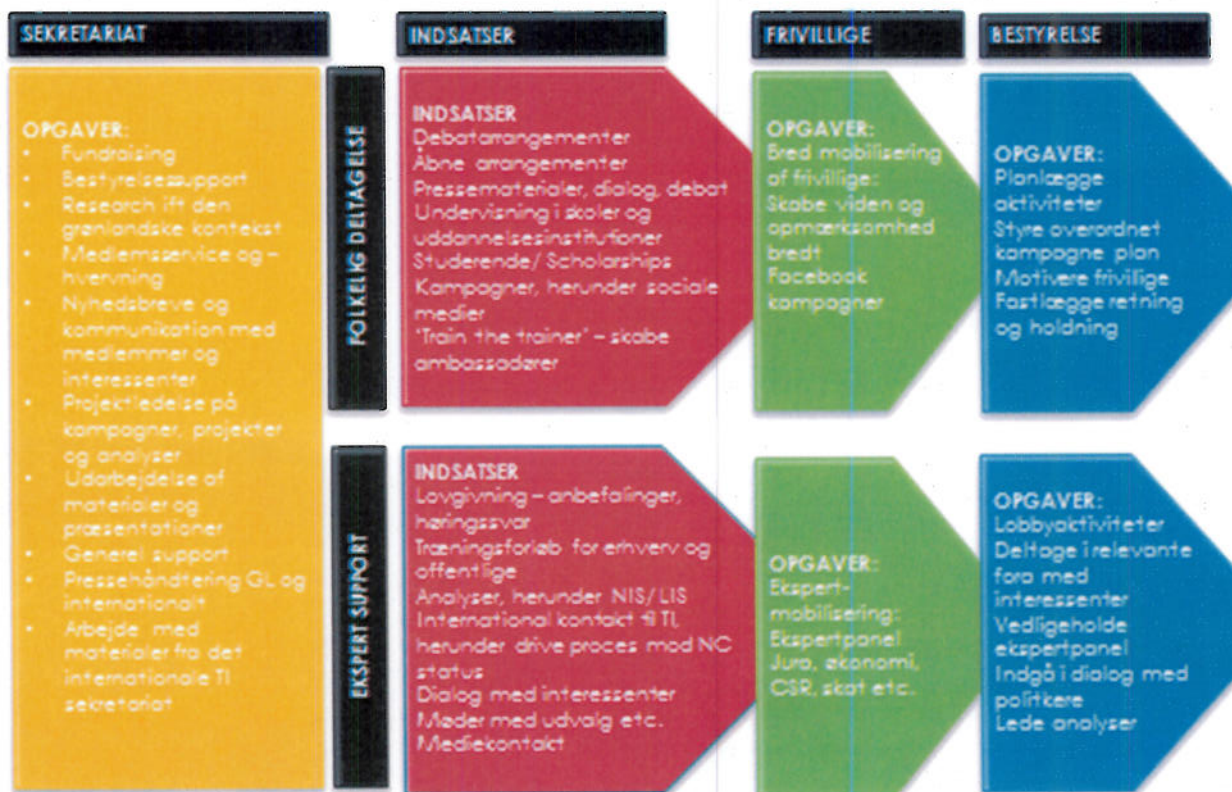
SEKRETARIAT

OPGAVER:
- Fundraising
- Bestyrelsessupport
- Research ift den grønlandske kontekst
- Medlemsservice og –hvervning
- Nyhedsbreve og kommunikation med medlemmer og interessenter
- Projektledelse på kampagner, projekter og analyser
- Udarbejdelse af materialer og præsentationer
- Generel support
- Pressehåndtering GL og internationalt
- Arbejde med materialer fra det internationale TI sekretariat

INDSATSER

FOLKELIG DELTAGELSE

INDSATSER
Debatarrangementer
Åbne arrangementer
Pressematerialer, dialog, debat
Undervisning i skoler og uddannelsesinstitutioner
Studerende/ Scholarships
Kampagner, herunder sociale medier
'Train the trainer' – skabe ambassadører

EKSPERT SUPPORT

INDSATSER
Lovgivning – anbefalinger, høringssvar
Træningsforløb for erhverv og offentlige
Analyser, herunder NIS/ LIS
International kontakt til TI, herunder drive proces mod NC status
Dialog med interessenter
Møder med udvalg etc.
Mediekontakt

FRIVILLIGE

OPGAVER:
Bred mobilisering af frivillige:
Skabe viden og opmærksomhed bredt
Facebook kampagner

OPGAVER:
Ekspert-mobilisering:
Ekspertpanel
Jura, økonomi, CSR, skat etc.

BESTYRELSE

OPGAVER:
Planlægge aktiviteter
Styre overordnet kampagne plan
Motivere frivillige
Fastlægge retning og holdning

OPGAVER:
Lobbyaktiviteter
Deltage i relevante fora med interessenter
Vedligeholde ekspertpanel
Indgå i dialog med politikere
Lede analyser